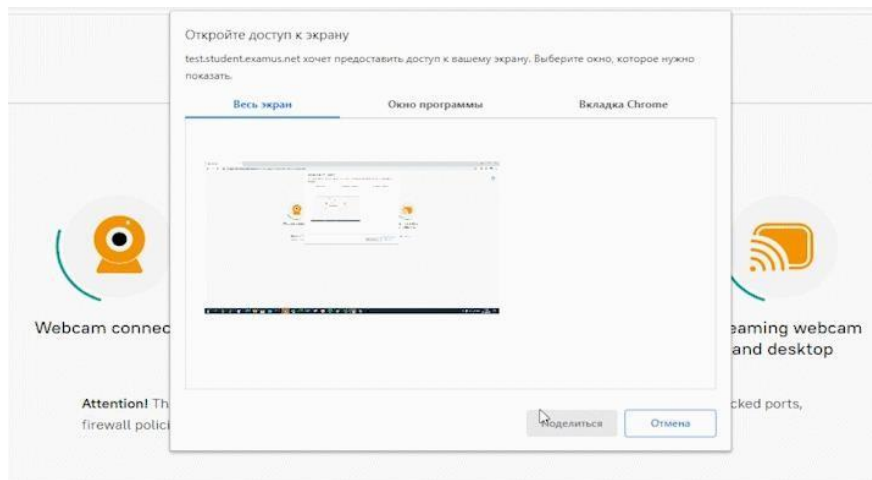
Откройте доступ к экрану

test.student.examus.net хочет предоставить доступ к вашему экрану. Выберите окно, которое нужно показать.

Весь экран

Окно программы

Вкладка Chrome

Webcam connec

eaming webcam and desktop

Attention! Th

firewall polici

cked ports,

Поделиться

Отмена